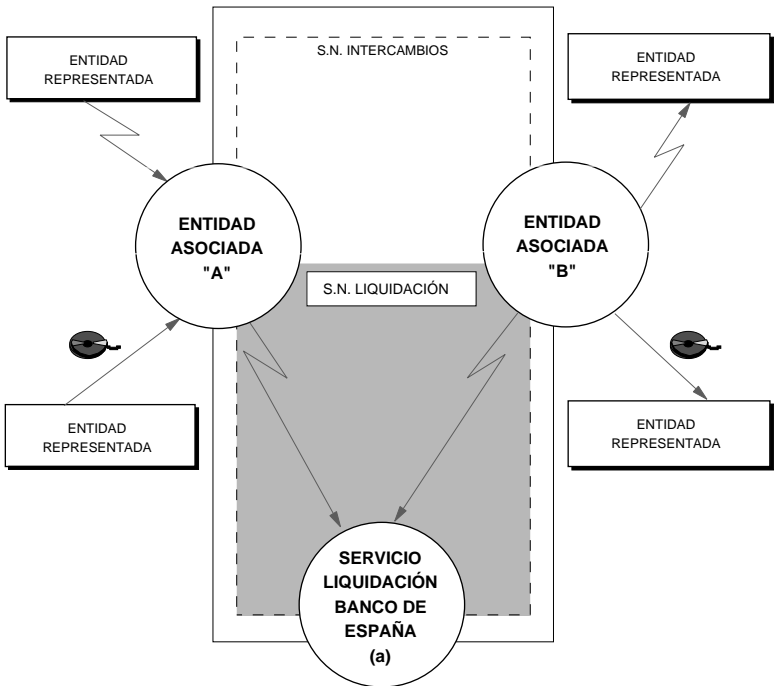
ENTIDAD REPRESENTADA

S.N. INTERCAMBIOS

ENTIDAD REPRESENTADA

ENTIDAD ASOCIADA "A"

ENTIDAD ASOCIADA "B"

S.N. LIQUIDACIÓN

ENTIDAD REPRESENTADA

ENTIDAD REPRESENTADA

SERVICIO LIQUIDACIÓN BANCO DE ESPAÑA (a)